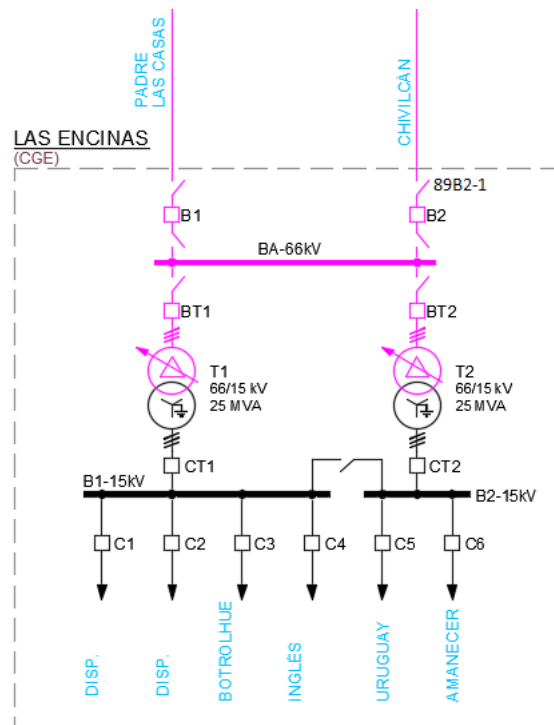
PADRE LAS CASAS

CHIVILCAN

LAS ENCINAS
(CGE)

89B2-1

B1

B2

BA-66kV

BT1

BT2

T1
66/15 kV
25 MVA

T2
66/15 kV
25 MVA

CT1

CT2

B1-15kV

B2-15kV

C1

C2

C3

C4

C5

C6

DISP.

DISP.

BOTROLHUE

INGLÉS

URUGUAY

AMANECER